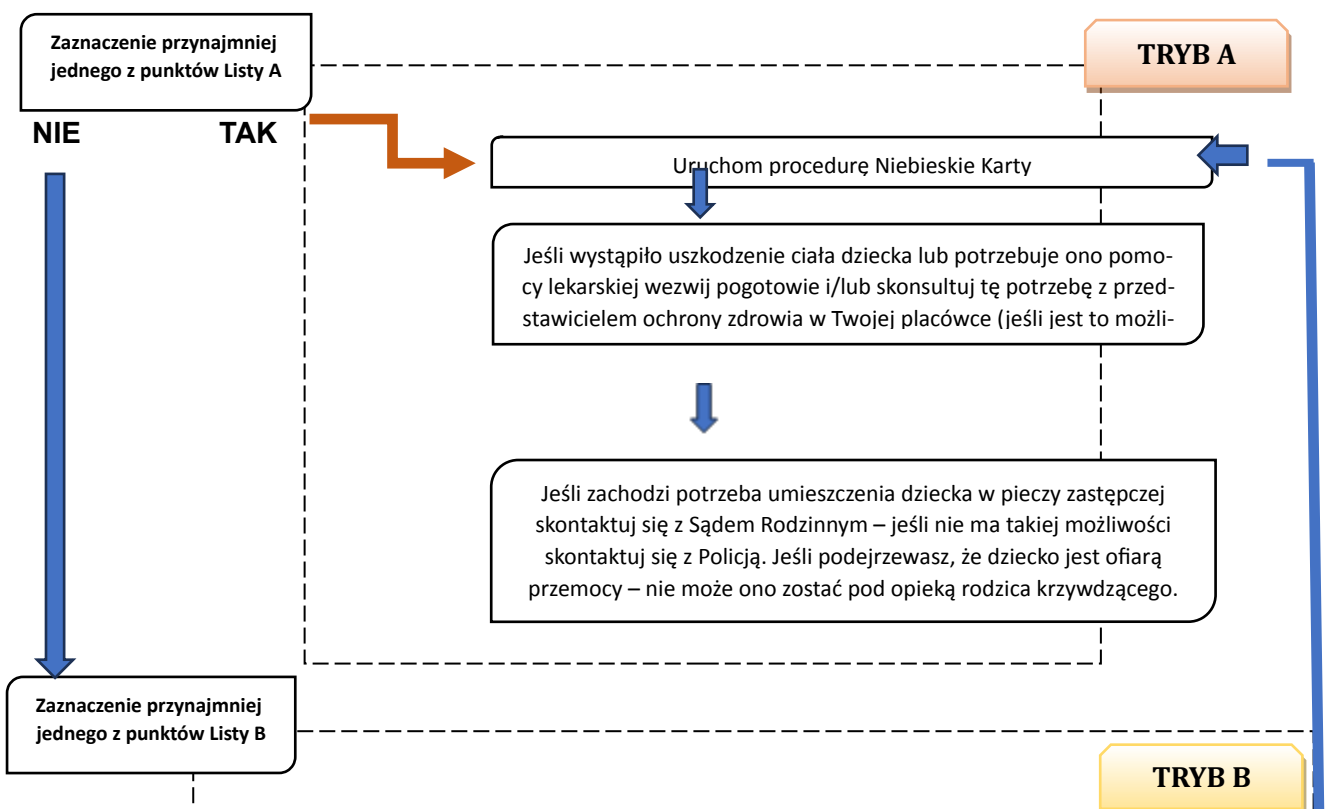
Zaznaczenie przynajmniej jednego z punktów Listy A

TRYB A

NIE

TAK

Uruchom procedurę Niebieskie Karty

Jeśli wystąpiło uszkodzenie ciała dziecka lub potrzebuje ono pomocy lekarskiej wezwij pogotowie i/lub skonsultuj tę potrzebę z przedstawicielem ochrony zdrowia w Twojej placówce (jeśli jest to możli-

Jeśli zachodzi potrzeba umieszczenia dziecka w pieczy zastępczej skontaktuj się z Sądem Rodzinnym – jeśli nie ma takiej możliwości skontaktuj się z Policją. Jeśli podejrzewasz, że dziecko jest ofiarą przemocy – nie może ono zostać pod opieką rodzica krzywdzącego.

Zaznaczenie przynajmniej jednego z punktów Listy B

TRYB B